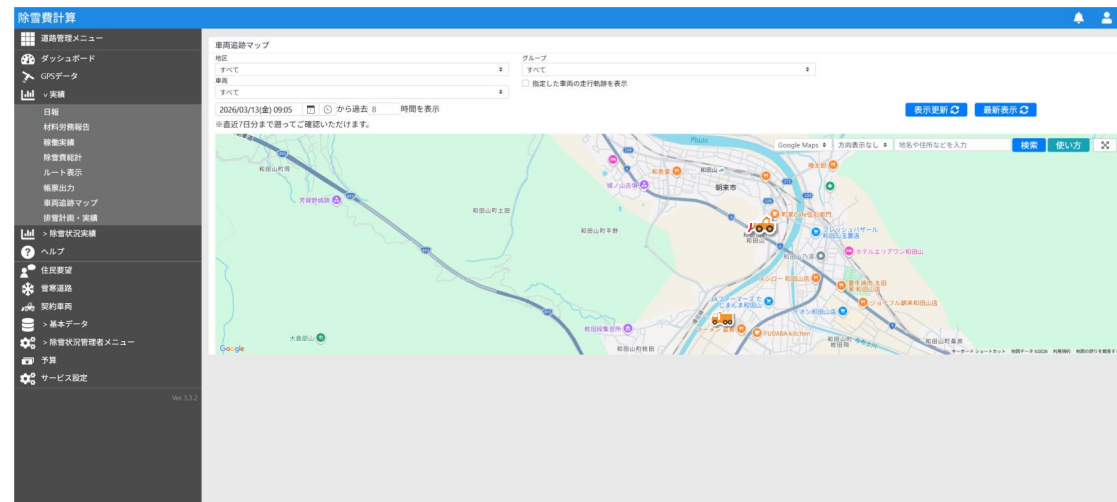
除雪費計算

道路管理メニュー
ダッシュボード
GPSデータ
∨実績
日報
材料労務報告
稼働実績
除雪費総計
ルート表示
帳票出力
車両追跡マップ
排雪計画・実績
>除雪状況実績
ヘルプ
住民要望
雪寒道路
契約車両
>基本データ
>除雪状況管理者メニュー
予算
サービス設定
Ver 3.3.2

車両追跡マップ
地区
すべて
グループ
すべて
車両
すべて
指定した車両の走行軌跡を表示
2026/03/13(金) 09:05 から過去 8 時間を表示
※直近7日分まで遡ってご確認いただけます。
表示更新
最新表示

Google Maps
方向表示なし
地名や住所などを入力
検索
使い方
和田山町岡
朝来市
和田山町土田
和田山町平野
和田山
芳賀野神社
城ノ山古墳
和田山町枚田
大倉部山
和田山町桑原
ジョイフル朝来和田山店
オン和田山店
和田山
和田山町寺内
FUDABA kitchen
ホテルエリアワン和田山
Google
キーボード ショートカット 地図データ ©2026 利用規約 地図の誤りを報告する